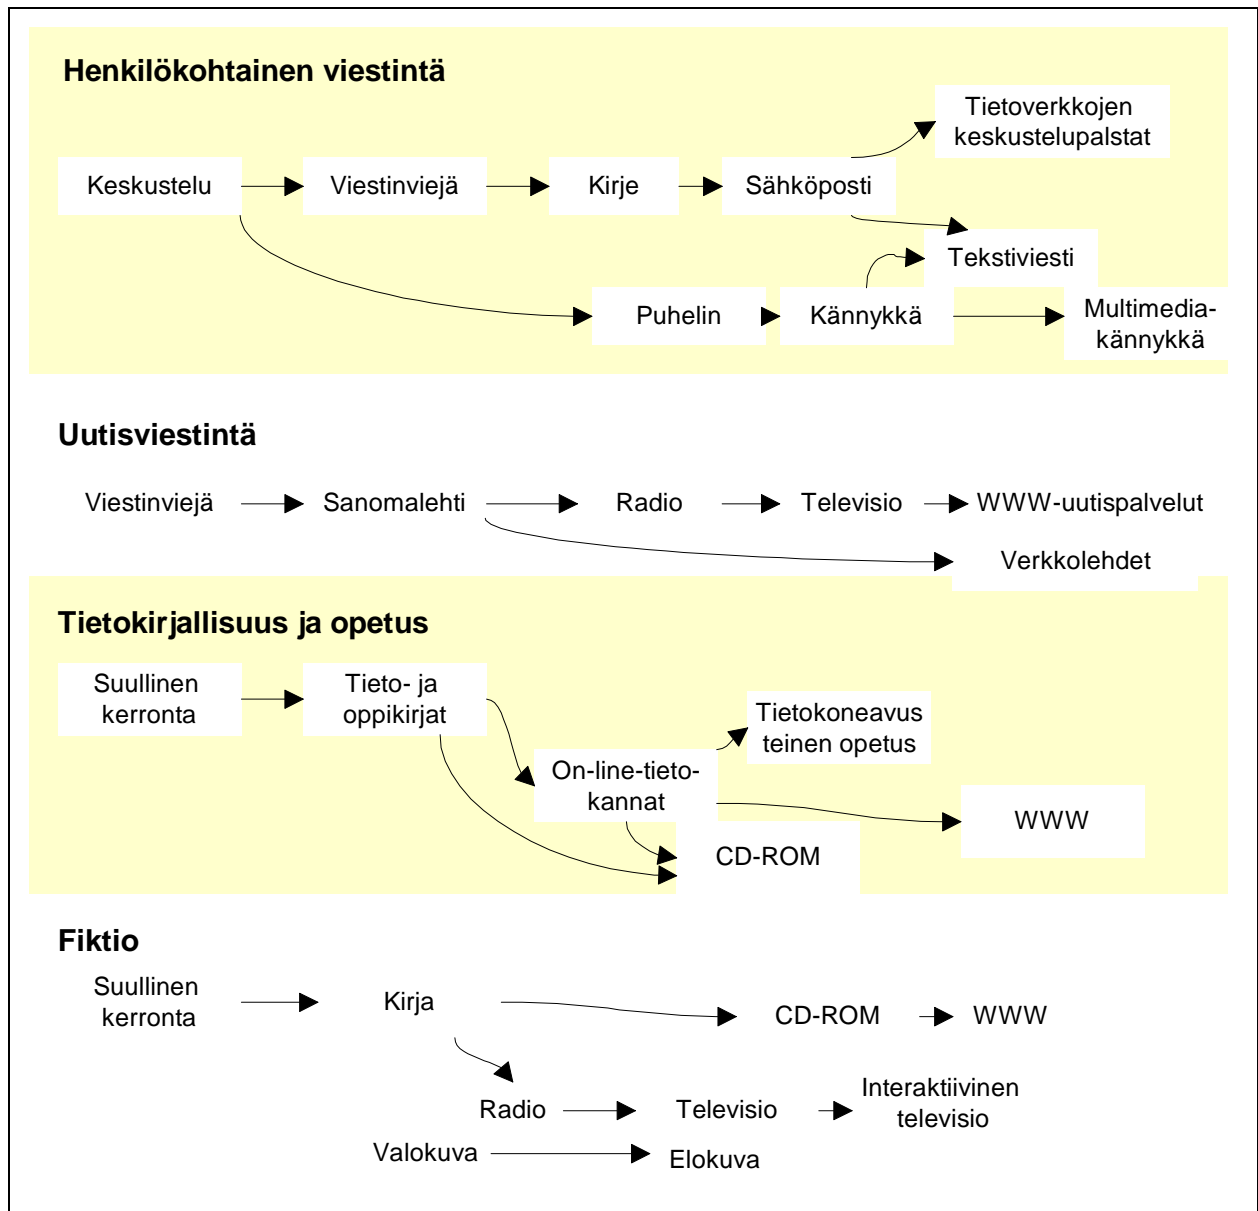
Henkilökohtainen viestintä

Tietoverkkojen keskustelupalstat

Keskustelu

Viestinviejä

Kirje

Sähköposti

Tekstiviesti

Puhelin

Kännykkä

Multimedia-kännykkä

Uutisviestintä

Viestinviejä

Sanomalehti

Radio

Televisio

WWW-uutispalvelut

Verkkolehdet

Tietokirjallisuus ja opetus

Suullinen kerronta

Tieto- ja oppikirjat

Tietokoneavus teinen opetus

On-line-tieto-kannat

WWW

CD-ROM

Fiktio

Suullinen kerronta

Kirja

CD-ROM

WWW

Radio

Televisio

Interaktiivinen televisio

Valokuva

Elokuva